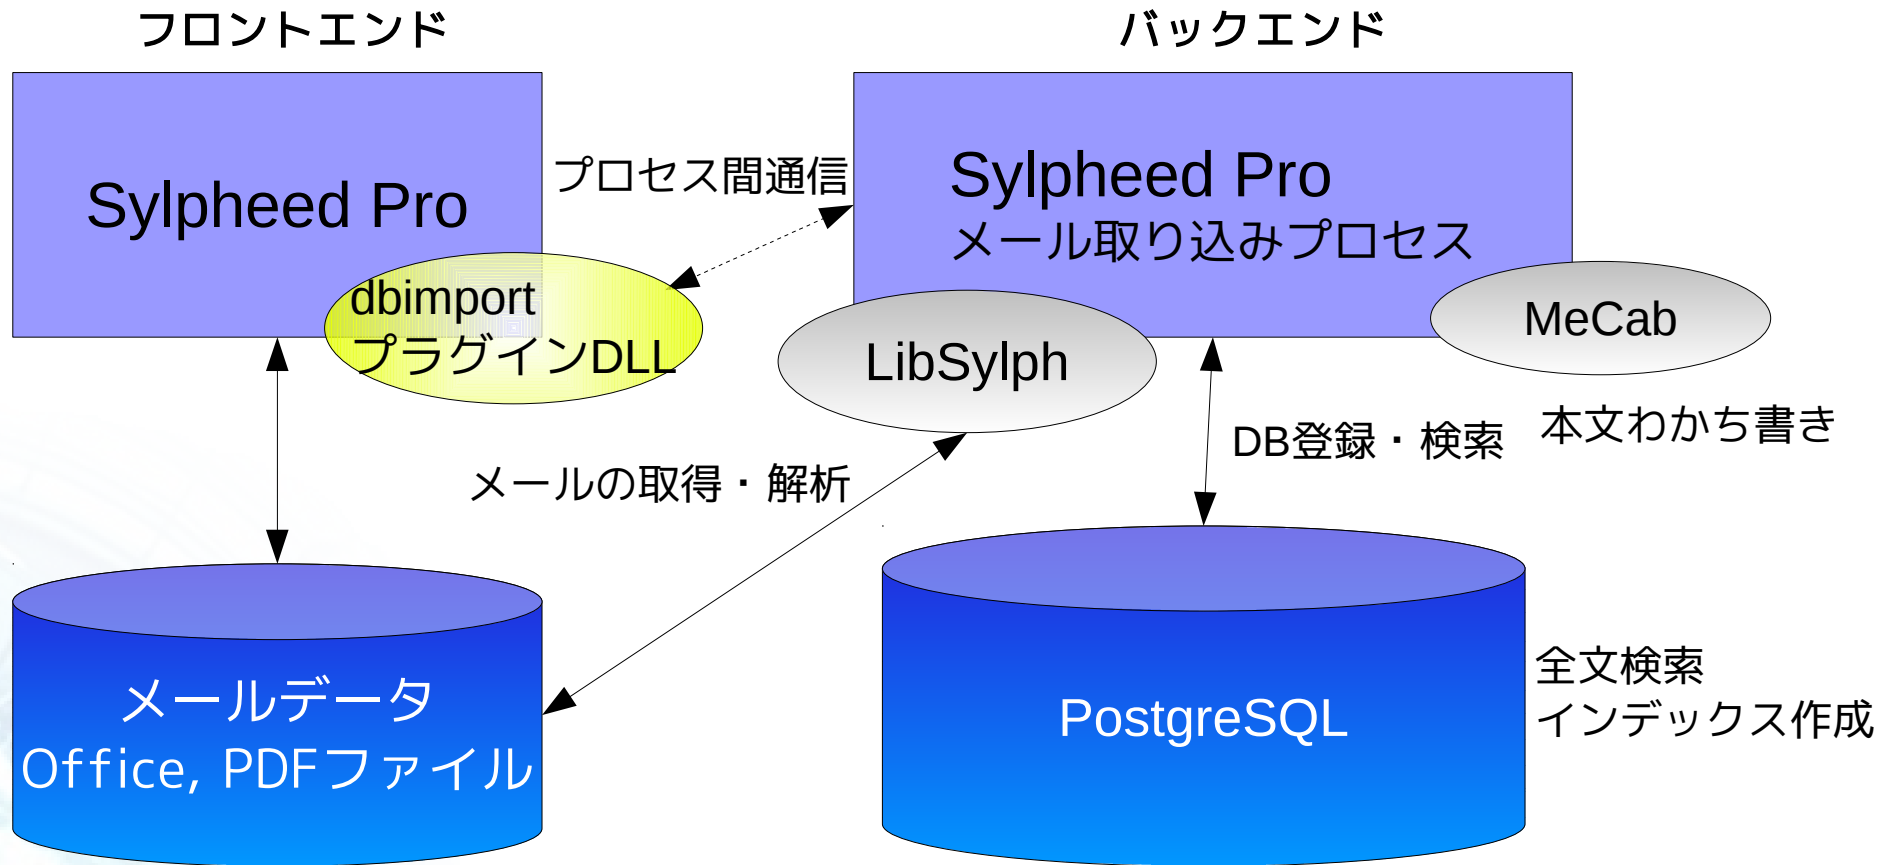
フロントエンド

バックエンド

Sylpheed Pro

プロセス間通信

Sylpheed Pro
メール取り込みプロセス

dbimport
プラグインDLL

LibSylph

MeCab

本文わかち書き

DB登録・検索

メールの取得・解析

メールデータ
Office, PDFファイル

PostgreSQL

全文検索
インデックス作成